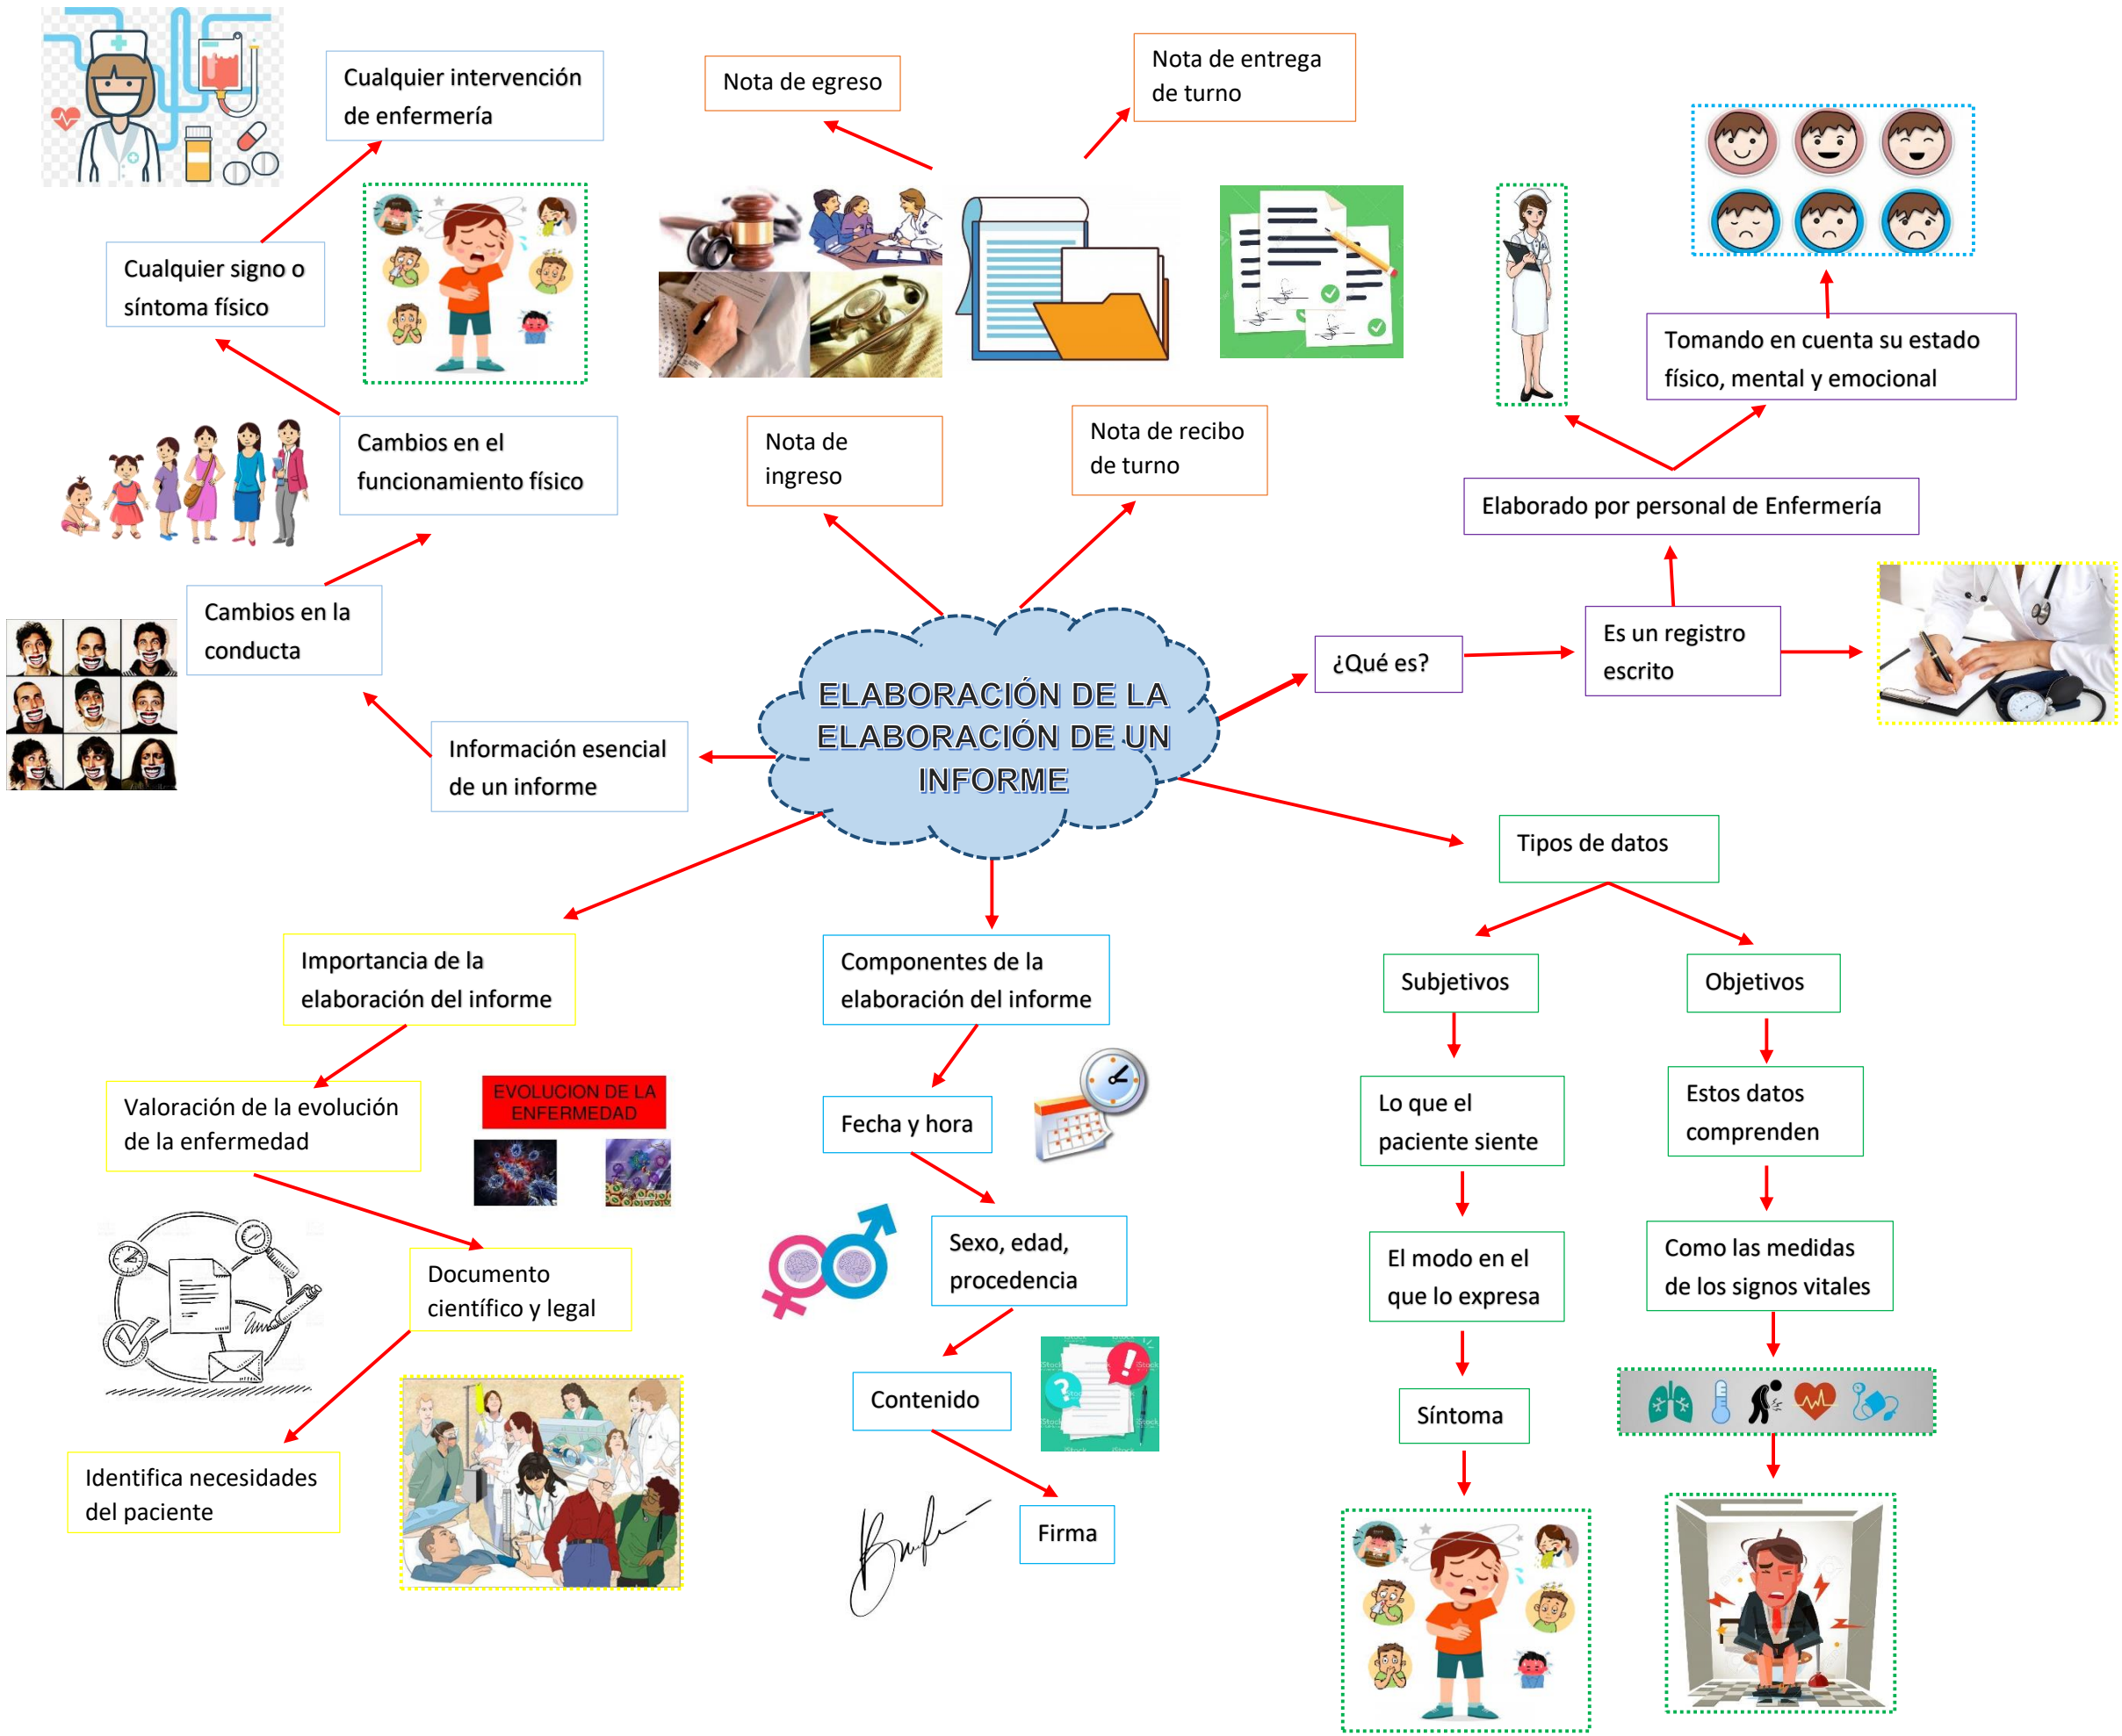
ELABORACIÓN DE LA ELABORACIÓN DE UN INFORME

Cualquier intervención de enfermería

Nota de egreso

Nota de entrega de turno

Cualquier signo o síntoma físico

Cambios en el funcionamiento físico

Nota de ingreso

Nota de recibo de turno

Tomando en cuenta su estado físico, mental y emocional

Elaborado por personal de Enfermería

Cambios en la conducta

¿Qué es?

Es un registro escrito

Información esencial de un informe

Tipos de datos

Importancia de la elaboración del informe

Componentes de la elaboración del informe

Subjetivos

Objetivos

Valoración de la evolución de la enfermedad

EVOLUCION DE LA ENFERMEDAD

Fecha y hora

Lo que el paciente siente

Estos datos comprenden

Documento científico y legal

Sexo, edad, procedencia

El modo en el que lo expresa

Como las medidas de los signos vitales

Contenido

Síntoma

Identifica necesidades del paciente

Firma